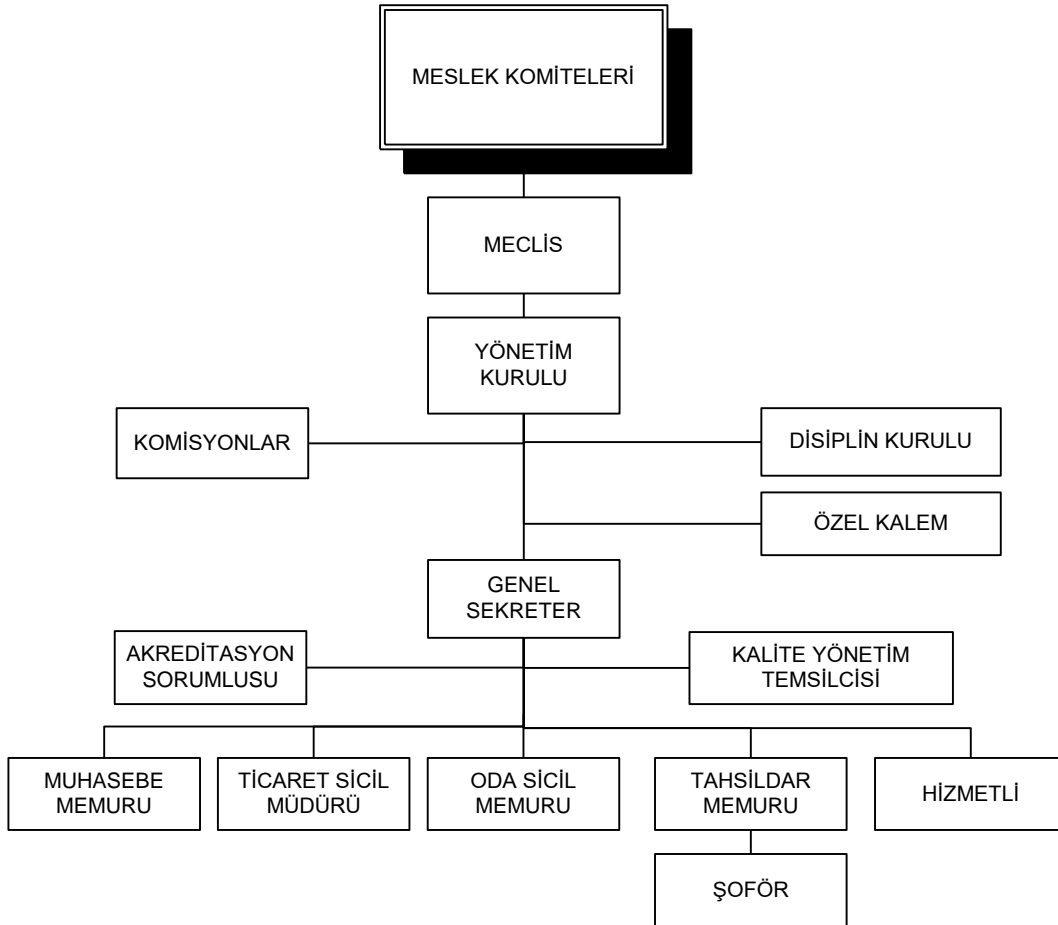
MESLEK KOMİTELERİ

MECLİS

YÖNETİM KURULU

KOMİSYONLAR

DİSİPLİN KURULU

ÖZEL KALEM

GENEL SEKRETER

AKREDİTASYON SORUMLUSU

KALİTE YÖNETİM TEMSİLCİSİ

MUHASEBE MEMURU

TİCARET SİCİL MÜDÜRÜ

ODA SİCİL MEMURU

TAHSİLDAR MEMURU

HİZMETLİ

ŞOFÖR